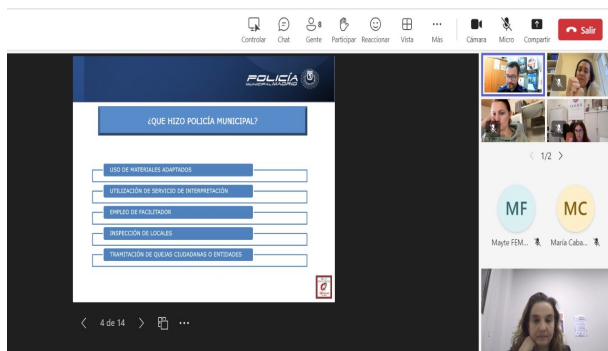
Controlar Chat 8 Gente Participar Reaccionar Vista Más Cámara Micro Compartir Salir

POLICÍA MUNICIPAL MADRID

¿QUE HIZO POLICÍA MUNICIPAL?

USO DE MATERIALES ADAPTADOS

UTILIZACIÓN DE SERVICIO DE INTERPRETACIÓN

EMPLEO DE FACILITADOR

INSPECCIÓN DE LOCALES

TRAMITACIÓN DE QUEJAS CIUDADANAS O ENTIDADES

4 de 14

1/2

MF Mayte FEM...

MC María Caba...